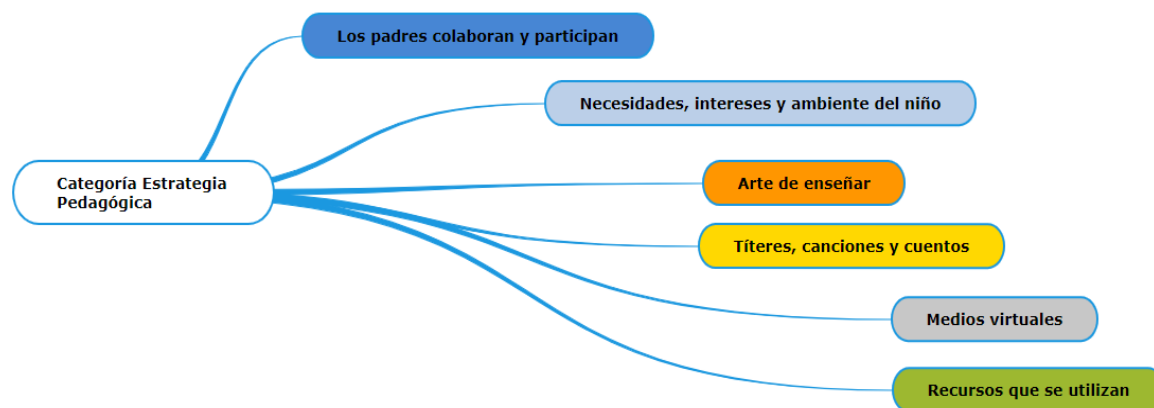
Categoría Estrategia Pedagógica

Los padres colaboran y participan

Necesidades, intereses y ambiente del niño

Arte de enseñar

Títeres, canciones y cuentos

Medios virtuales

Recursos que se utilizan